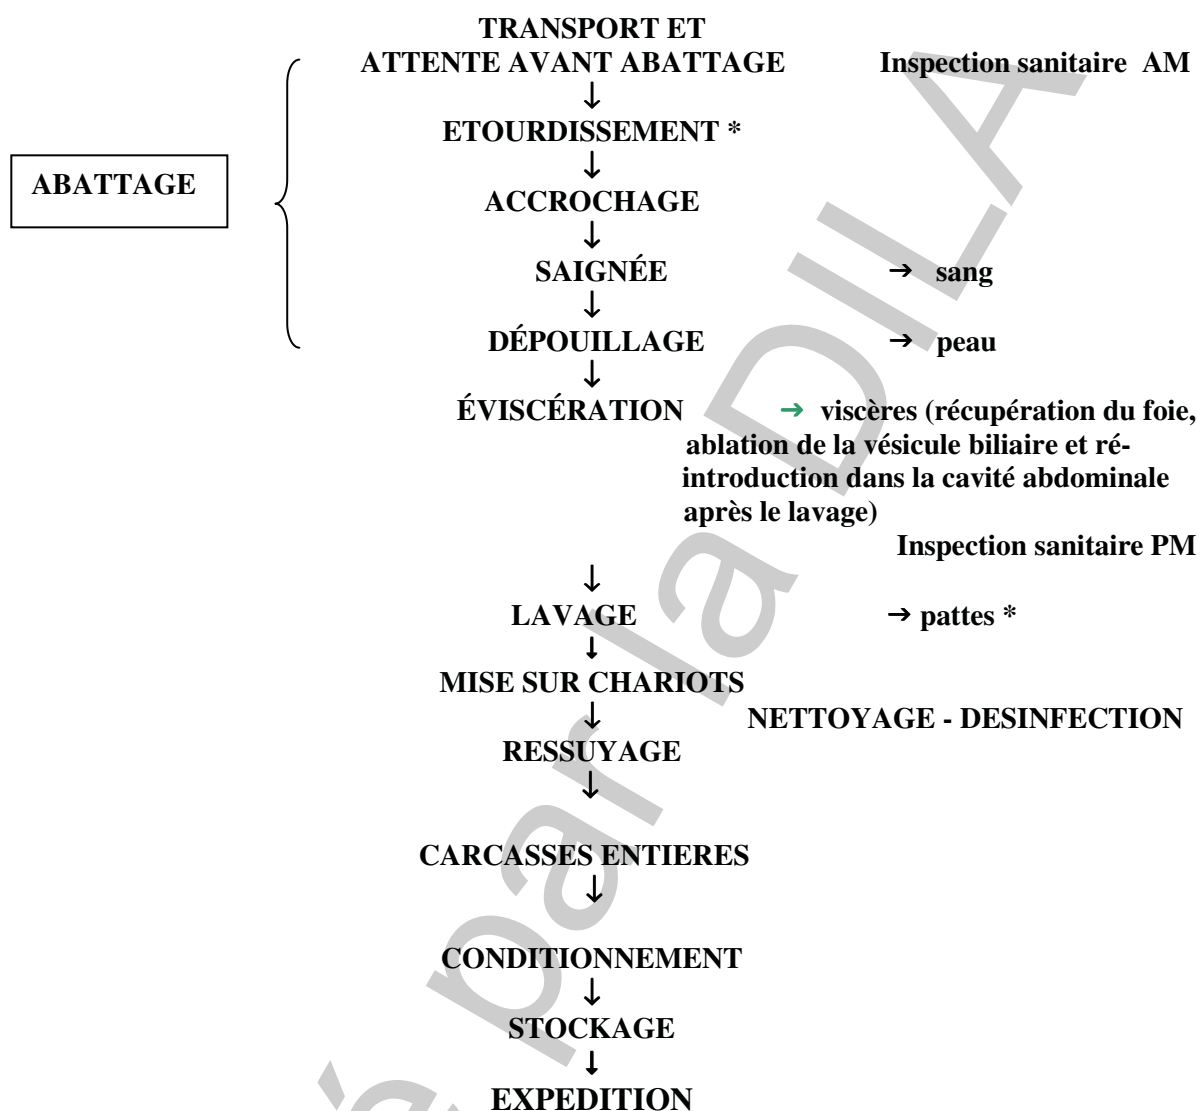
TRANSPORT ET ATTENTE AVANT ABATTAGE Inspection sanitaire AM

ABATTAGE

ETOURDISSEMENT *

ACCROCHAGE

SAIGNÉE → sang

DÉPOUILLAGE → peau

ÉVISCÉRATION → viscères (récupération du foie, ablation de la vésicule biliaire et réintroduction dans la cavité abdominale après le lavage)

Inspection sanitaire PM

LAVAGE → pattes *

MISE SUR CHARIOTS

NETTOYAGE - DESINFECTION

RESSUYAGE

CARCASSES ENTIERES

CONDITIONNEMENT

STOCKAGE

EXPEDITION

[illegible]